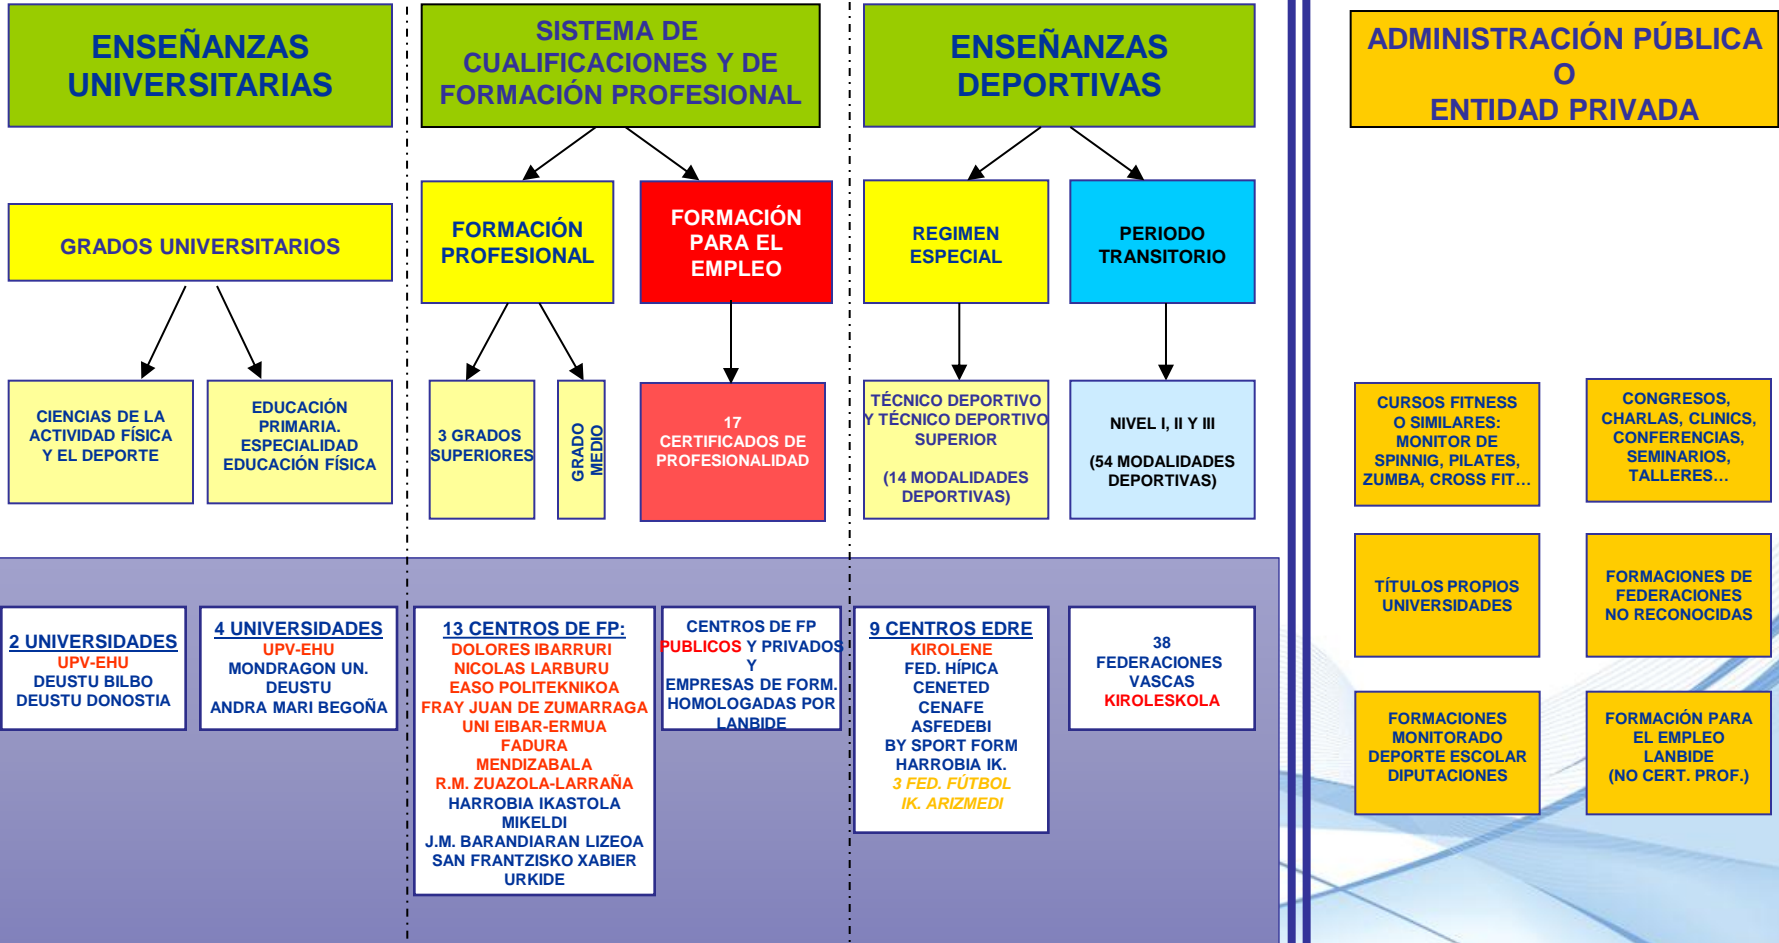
ENSEÑANZAS UNIVERSITARIAS

SISTEMA DE CUALIFICACIONES Y DE FORMACIÓN PROFESIONAL

ENSEÑANZAS DEPORTIVAS

ADMINISTRACIÓN PÚBLICA O ENTIDAD PRIVADA

GRADOS UNIVERSITARIOS

FORMACIÓN PROFESIONAL

FORMACIÓN PARA EL EMPLEO

REGIMEN ESPECIAL

PERIODO TRANSITORIO

CIENCIAS DE LA ACTIVIDAD FÍSICA Y EL DEPORTE

EDUCACIÓN PRIMARIA. ESPECIALIDAD EDUCACIÓN FÍSICA

3 GRADOS SUPERIORES

GRADO MEDIO

17 CERTIFICADOS DE PROFESIONALIDAD

TÉCNICO DEPORTIVO Y TÉCNICO DEPORTIVO SUPERIOR

(14 MODALIDADES DEPORTIVAS)

NIVEL I, II Y III

(54 MODALIDADES DEPORTIVAS)

CURSOS FITNESS O SIMILARES: MONITOR DE SPINNIG, PILATES, ZUMBA, CROSS FIT…

CONGRESOS, CHARLAS, CLINICS, CONFERENCIAS, SEMINARIOS, TALLERES…

TÍTULOS PROPIOS UNIVERSIDADES

FORMACIONES DE FEDERACIONES NO RECONOCIDAS

FORMACIONES MONITORADO DEPORTE ESCOLAR DIPUTACIONES

FORMACIÓN PARA EL EMPLEO LANBIDE (NO CERT. PROF.)

2 UNIVERSIDADES
UPV-EHU
DEUSTU BILBO
DEUSTU DONOSTIA

4 UNIVERSIDADES
UPV-EHU
MONDRAGON UN.
DEUSTU
ANDRA MARI BEGOÑA

13 CENTROS DE FP:
DOLORES IBARRURI
NICOLAS LARBURU
EASO POLITEKNIKOA
FRAY JUAN DE ZUMARRAGA
UNI EIBAR-ERMUA
FADURA
MENDIZABALA
R.M. ZUAZOLA-LARRAÑA
HARROBIA IKASTOLA
MIKELDI
J.M. BARANDIARAN LIZEOA
SAN FRANTZISKO XABIER
URKIDE

CENTROS DE FP PUBLICOS Y PRIVADOS Y EMPRESAS DE FORM. HOMOLOGADAS POR LANBIDE

9 CENTROS EDRE
KIROLENE
FED. HÍPICA
CENETED
CENAFE
ASFEDEBI
BY SPORT FORM
HARROBIA IK.
3 FED. FÚTBOL
IK. ARIZMEDI

38 FEDERACIONES VASCAS
KIROLESKOLA